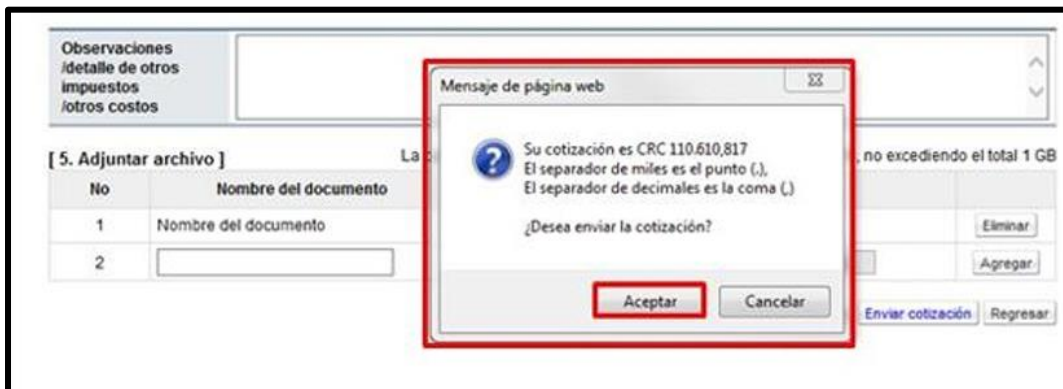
Observaciones /detalle de otros impuestos /otros costos

[ 5. Adjuntar archivo ]

La

, no excediendo el total 1 GB

| No | Nombre del documento | | |
|---|---|---|---|
| 1 | Nombre del documento | | Eliminar |
| 2 | | | Agregar |

Enviar cotización Regresar

Mensaje de página web

Su cotización es CRC 110.610,817
El separador de miles es el punto (.),
El separador de decimales es la coma (,)

¿Desea enviar la cotización?

Aceptar Cancelar